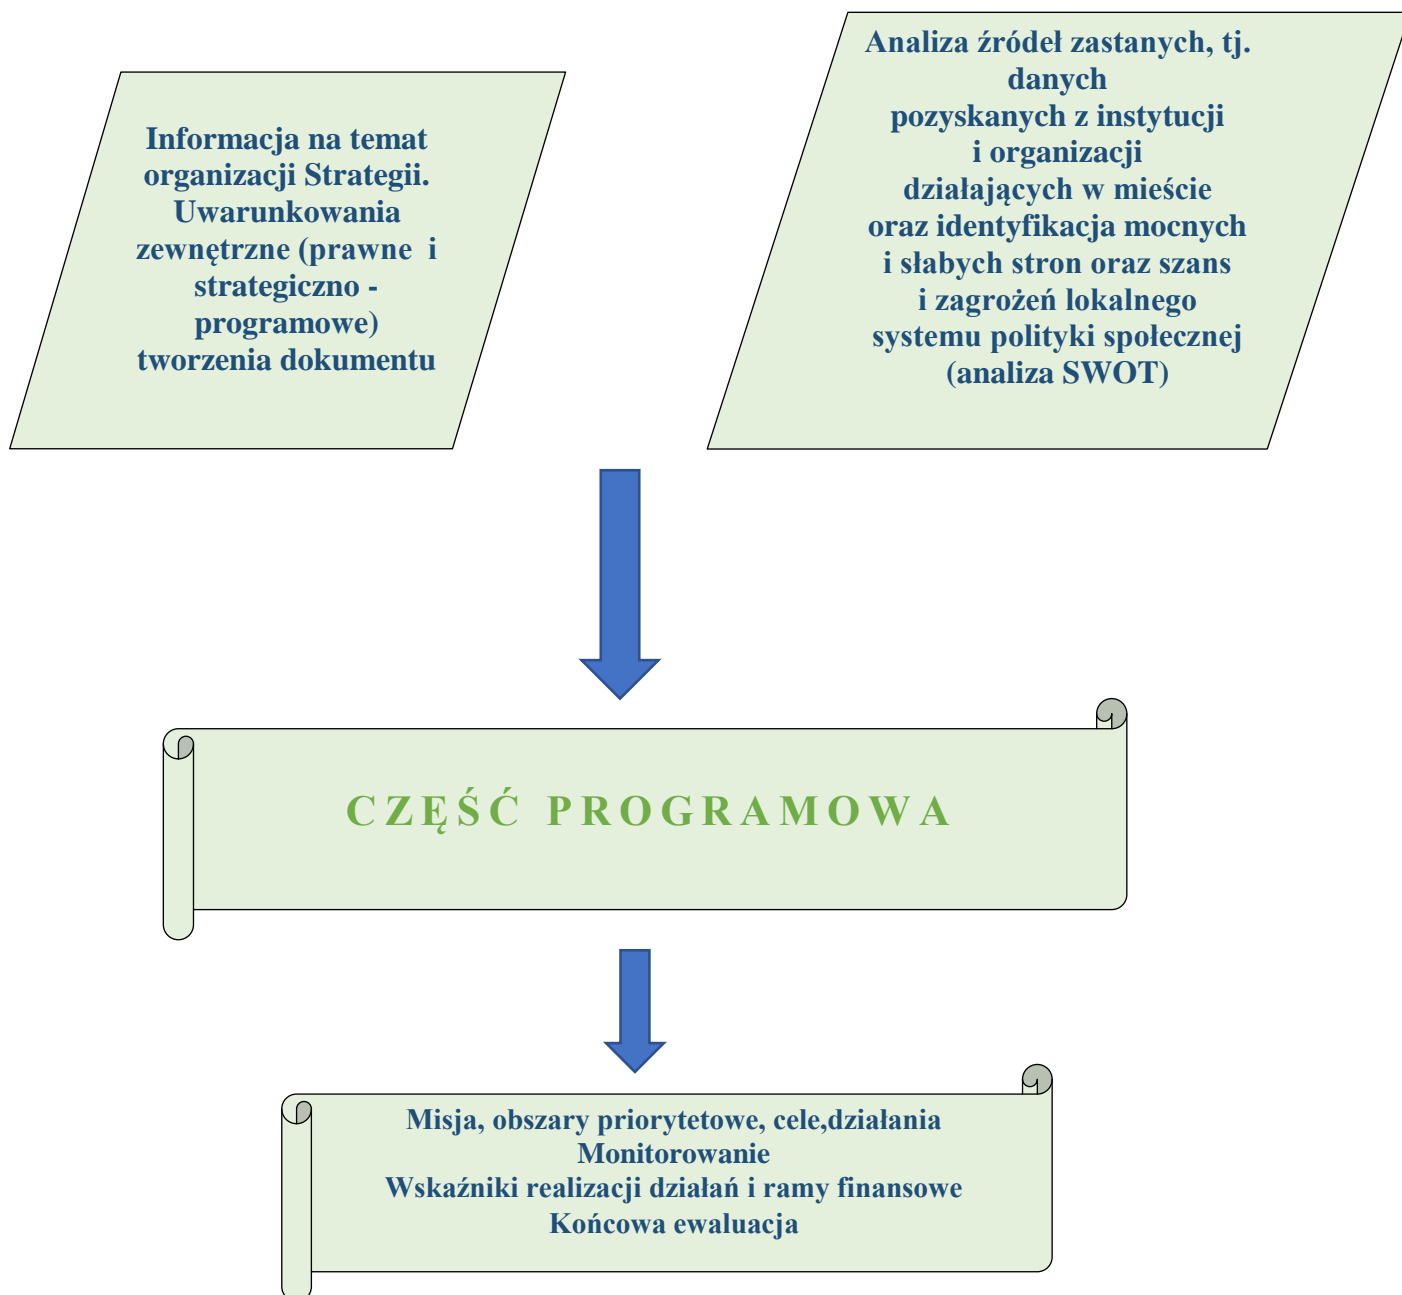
Informacja na temat organizacji Strategii. Uwarunkowania zewnętrzne (prawne i strategiczno - programowe) tworzenia dokumentu

Analiza źródeł zastanych, tj. danych pozyskanych z instytucji i organizacji działających w mieście oraz identyfikacja mocnych i słabych stron oraz szans i zagrożeń lokalnego systemu polityki społecznej (analiza SWOT)

CZĘŚĆ PROGRAMOWA

Misja, obszary priorytetowe, cele,działania
Monitorowanie
Wskaźniki realizacji działań i ramy finansowe
Końcowa ewaluacja